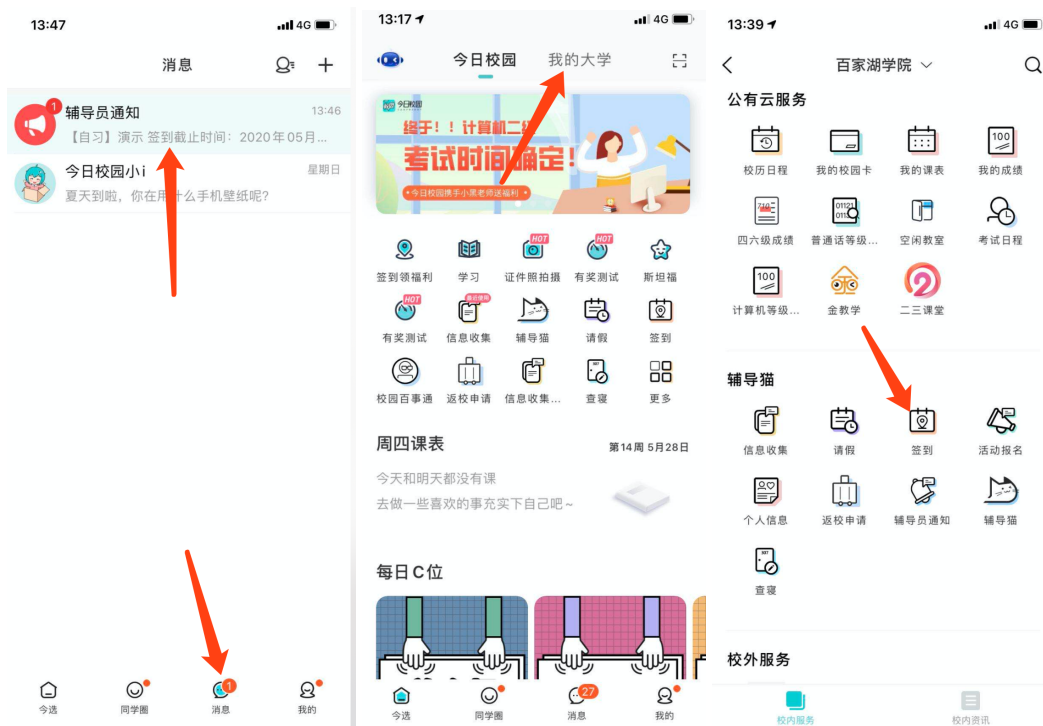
13:47
4G
消息
1
辅导员通知
13:46
【自习】演示 签到截止时间：2020年05月...
今日校园小i
星期日
夏天到啦，你在用什么手机壁纸呢?
今选
同学圈
1
消息
我的

13:17
4G
今日校园
我的大学
今日校园
终于！！计算机二级
考试时间确定！
今日校园携手小黑老师送福利
签到领福利
学习
HOT
证件照拍摄
HOT
有奖测试
斯坦福
HOT
有奖测试
信息收集
辅导猫
请假
签到
校园百事通
返校申请
信息收集...
查寝
更多
周四课表
第14周 5月28日
今天和明天都没有课
去做一些喜欢的事充实下自己吧~
每日C位
今选
同学圈
27
消息
我的

13:39
4G
百家湖学院
公有云服务
校历日程
我的校园卡
我的课表
100
我的成绩
四六级成绩
普通话等级...
空闲教室
考试日程
100
计算机等级...
金教学
二三课堂
辅导猫
信息收集
请假
签到
活动报名
个人信息
返校申请
辅导员通知
辅导猫
查寝
校外服务
校内服务
校内资讯